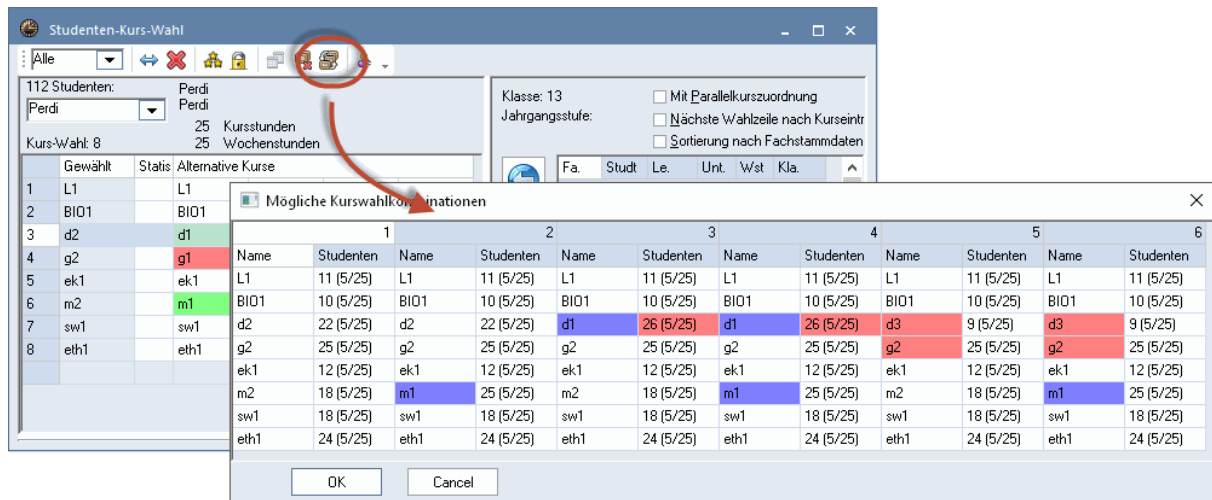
Studenten-Kurs-Wahl

Alle

112 Studenten:
Perdi
Perdi
Perdi
25 Kursstunden
25 Wochenstunden
Kurs-Wahl: 8

| | Gewählt | Statis | Alternative Kurse |
|---|---|---|---|
| 1 | L1 | | L1 |
| 2 | BIO1 | | BIO1 |
| 3 | d2 | | d1 |
| 4 | g2 | | g1 |
| 5 | ek1 | | ek1 |
| 6 | m2 | | m1 |
| 7 | sw1 | | sw1 |
| 8 | eth1 | | eth1 |

Klasse: 13
Jahrgangsstufe:
Mit Parallelkurszuordnung
Nächste Wahlzeile nach Kurseintr
Sortierung nach Fachstammdaten

Fa. | Studt | Le. | Unt. | Wst | Kla.

Mögliche Kurswahlkombinationen

| 1 | | 2 | | 3 | | 4 | | 5 | | 6 | |
|---|---|---|---|---|---|---|---|---|---|---|---|
| Name | Studenten | Name | Studenten | Name | Studenten | Name | Studenten | Name | Studenten | Name | Studenten |
| L1 | 11 (5/25) | L1 | 11 (5/25) | L1 | 11 (5/25) | L1 | 11 (5/25) | L1 | 11 (5/25) | L1 | 11 (5/25) |
| BIO1 | 10 (5/25) | BIO1 | 10 (5/25) | BIO1 | 10 (5/25) | BIO1 | 10 (5/25) | BIO1 | 10 (5/25) | BIO1 | 10 (5/25) |
| d2 | 22 (5/25) | d2 | 22 (5/25) | d1 | 26 (5/25) | d1 | 26 (5/25) | d3 | 9 (5/25) | d3 | 9 (5/25) |
| g2 | 25 (5/25) | g2 | 25 (5/25) | g2 | 25 (5/25) | g2 | 25 (5/25) | g2 | 25 (5/25) | g2 | 25 (5/25) |
| ek1 | 12 (5/25) | ek1 | 12 (5/25) | ek1 | 12 (5/25) | ek1 | 12 (5/25) | ek1 | 12 (5/25) | ek1 | 12 (5/25) |
| m2 | 18 (5/25) | m1 | 25 (5/25) | m2 | 18 (5/25) | m1 | 25 (5/25) | m2 | 18 (5/25) | m1 | 25 (5/25) |
| sw1 | 18 (5/25) | sw1 | 18 (5/25) | sw1 | 18 (5/25) | sw1 | 18 (5/25) | sw1 | 18 (5/25) | sw1 | 18 (5/25) |
| eth1 | 24 (5/25) | eth1 | 24 (5/25) | eth1 | 24 (5/25) | eth1 | 24 (5/25) | eth1 | 24 (5/25) | eth1 | 24 (5/25) |

OK
Cancel